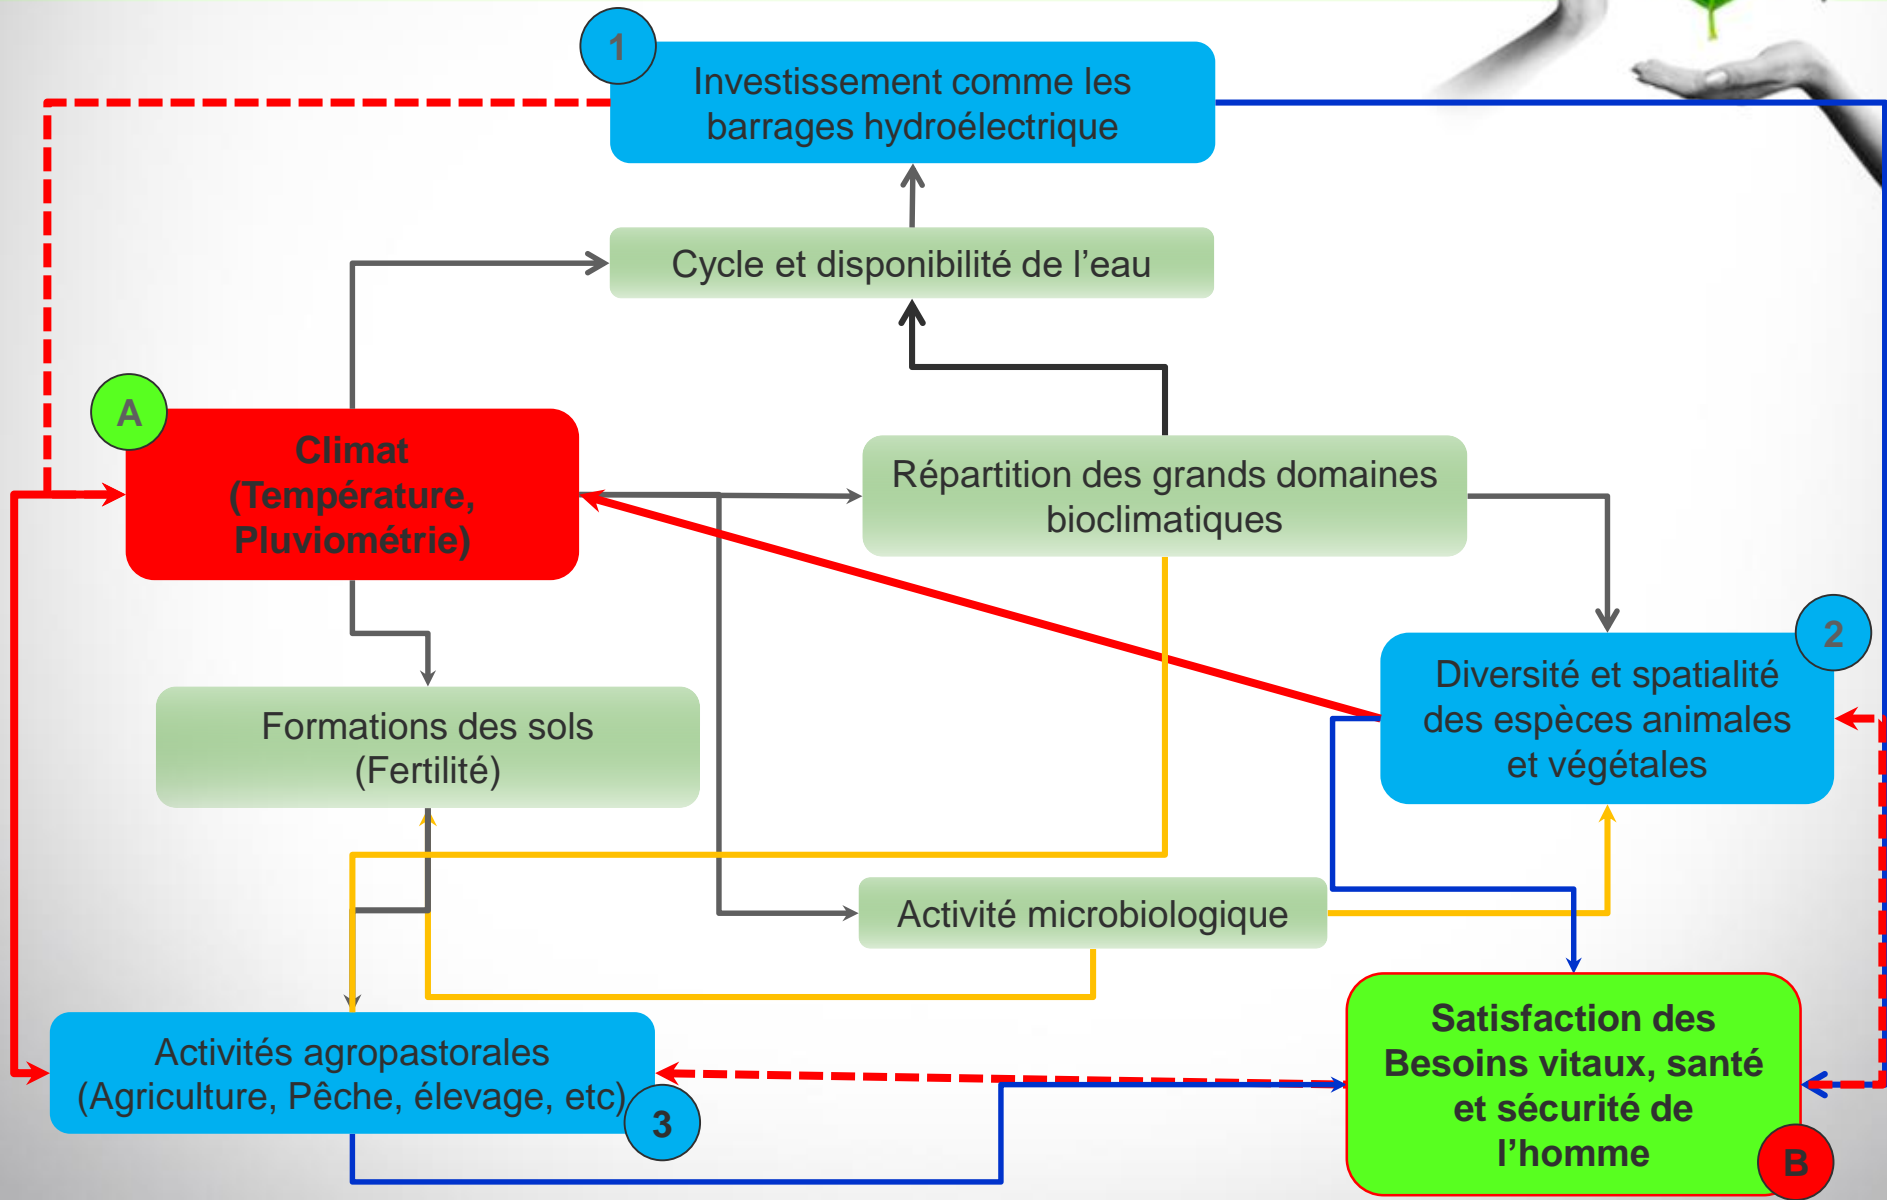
1
Investissement comme les barrages hydroélectrique

Cycle et disponibilité de l'eau

A
Climat (Température, Pluviométrie)

Répartition des grands domaines bioclimatiques

2
Diversité et spatialité des espèces animales et végétales

Formations des sols (Fertilité)

Activité microbiologique

Activités agropastorales (Agriculture, Pêche, élevage, etc)
3

Satisfaction des Besoins vitaux, santé et sécurité de l'homme
B